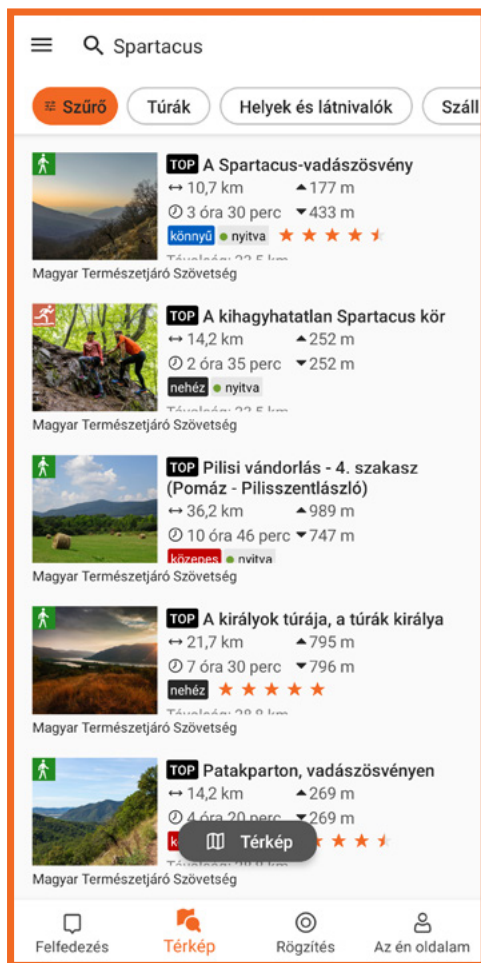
Spartacus

Szűrő | Túrák | Helyek és látnivalók | Száll

TOP A Spartacus-vadászösvény
↔ 10,7 km ▲177 m
3 óra 30 perc ▼433 m
könnyű • nyitva ★★★★½
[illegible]
Magyar Természetjáró Szövetség

TOP A kihagyhatatlan Spartacus kör
↔ 14,2 km ▲252 m
2 óra 35 perc ▼252 m
nehéz • nyitva
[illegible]
Magyar Természetjáró Szövetség

TOP Pilisi vándorlás - 4. szakasz (Pomáz - Pilisszentlászló)
↔ 36,2 km ▲989 m
10 óra 46 perc ▼747 m
közepes • nyitva
Magyar Természetjáró Szövetség

TOP A királyok túrája, a túrák királya
↔ 21,7 km ▲795 m
7 óra 30 perc ▼796 m
nehéz ★★★★★
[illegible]
Magyar Természetjáró Szövetség

TOP Patakparton, vadászösvényen
↔ 14,2 km ▲269 m
4 óra 20 perc ▼269 m
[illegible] ★★★½
Térkép
Magyar Természetjáró Szövetség

Felfedezés | Térkép | Rögzítés | Az én oldalam